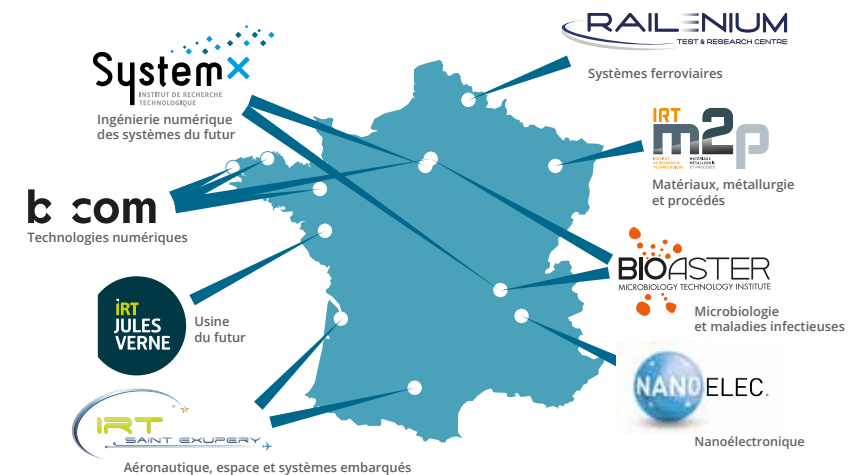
RAILENIUM
TEST & RESEARCH CENTRE
Systèmes ferroviaires

SystemX
INSTITUT DE RECHERCHE TECHNOLOGIQUE
Ingénierie numérique des systèmes du futur

IRT m2p
INSTITUT DE RECHERCHE TECHNOLOGIQUE
MATÉRIAUX MÉTALLURGIE ET PROCÉDÉS
Matériaux, métallurgie et procédés

b<>com
Technologies numériques

BIOASTER
MICROBIOLOGY TECHNOLOGY INSTITUTE
Microbiologie et maladies infectieuses

IRT JULES VERNE
Usine du futur

NANOELEC.
Nanoélectronique

IRT SAINT EXUPERY
Aéronautique, espace et systèmes embarqués